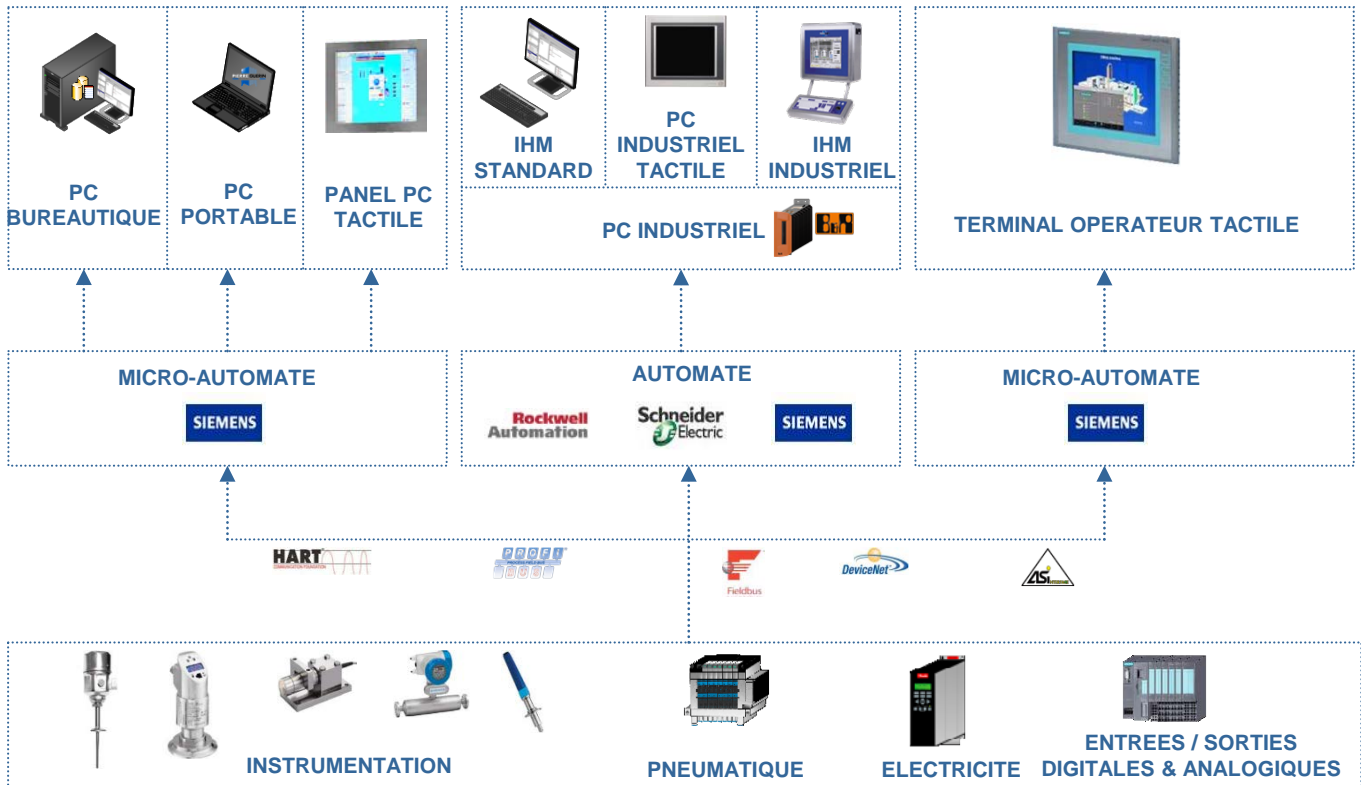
PC BUREAUTIQUE

PC PORTABLE

PANEL PC TACTILE

IHM STANDARD

PC INDUSTRIEL TACTILE

IHM INDUSTRIEL

PC INDUSTRIEL

TERMINAL OPERATEUR TACTILE

MICRO-AUTOMATE

SIEMENS

AUTOMATE

Rockwell Automation

Schneider Electric

SIEMENS

MICRO-AUTOMATE

SIEMENS

HART

PROFI

Fieldbus

DeviceNet

ASi

INSTRUMENTATION

PNEUMATIQUE

ELECTRICITE

ENTREES / SORTIES DIGITALES & ANALOGIQUES